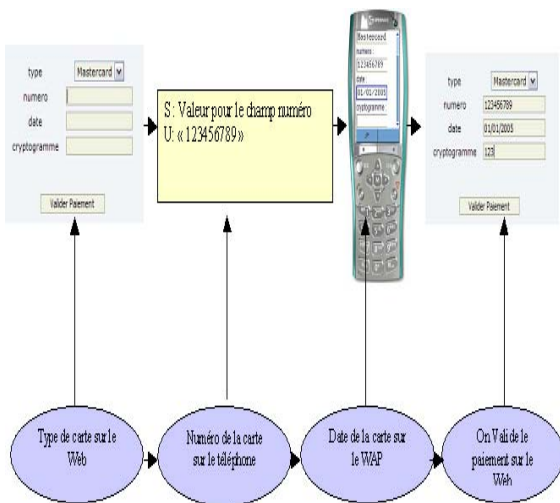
type Mastercard
numero
date
cryptogramme
Valider Paiement

S : Valeur pour le champ numéro
U: « 123456789 »

Mastercard
numero :
123456789
date
01/01/2005
cryptogramme :

type Mastercard
numero 123456789
date 01/01/2005
cryptogramme 123
Valider Paiement

Type de carte sur le Web

Numéro de la carte sur le téléphone

Date de la carte sur le WAP

On Valide le paiement sur le Web